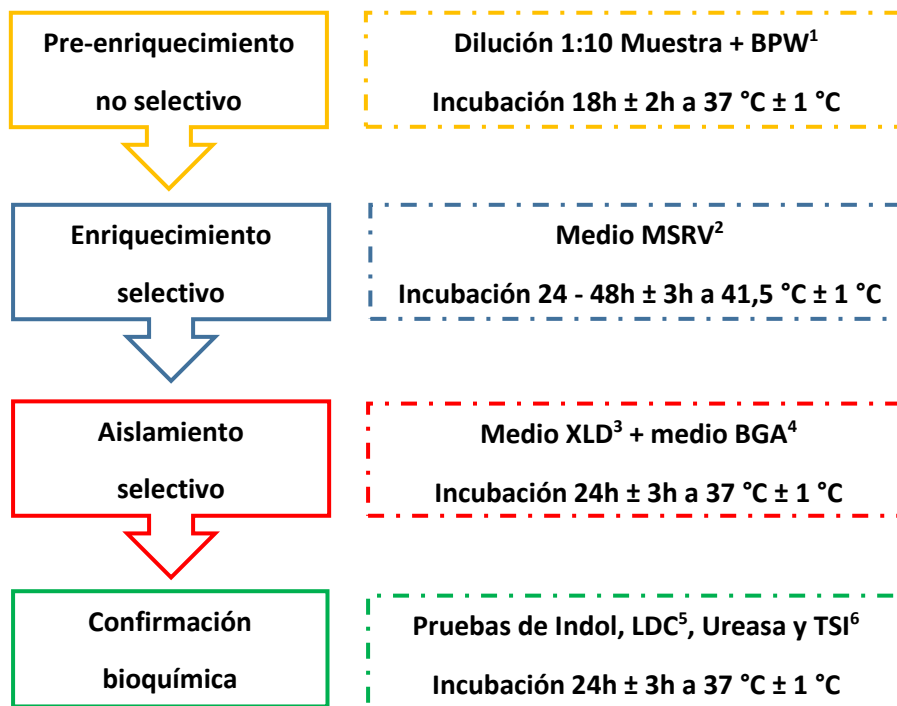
Pre-enriquecimiento no selectivo

Dilución 1:10 Muestra + BPW$^1$

Incubación 18h ± 2h a 37 °C ± 1 °C

Enriquecimiento selectivo

Medio MSRV$^2$

Incubación 24 - 48h ± 3h a 41,5 °C ± 1 °C

Aislamiento selectivo

Medio XLD$^3$ + medio BGA$^4$

Incubación 24h ± 3h a 37 °C ± 1 °C

Confirmación bioquímica

Pruebas de Indol, LDC$^5$, Ureasa y TSI$^6$

Incubación 24h ± 3h a 37 °C ± 1 °C